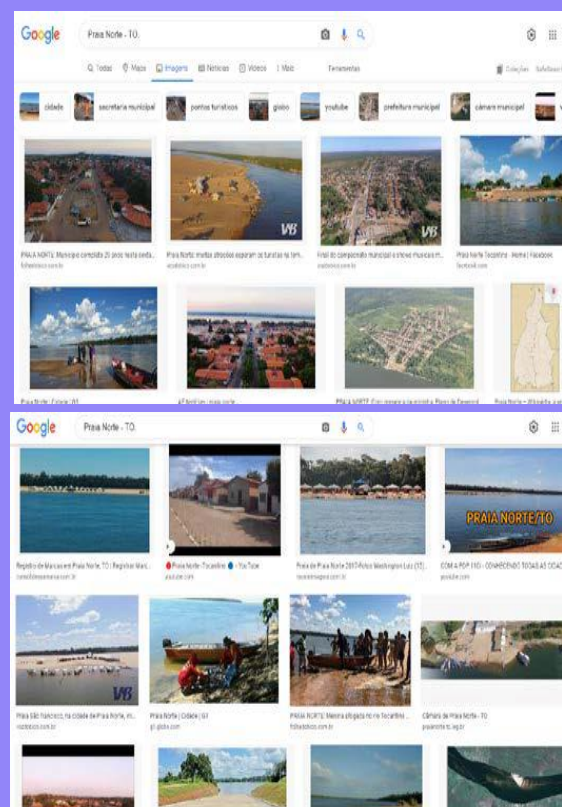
Google

Praia Norte - TO.

Todas Maps Imagens Notícias Vídeos Mais Ferramentas

Coleções SafeSearch

cidade secretaria municipal pontos turísticos globo youtube prefeitura municipal câmara municipal

PRAIA NORTE: Município completa 25 anos nesta sexta...
folhadobico.com.br

Praia Norte: muitas atrações esperam os turistas na tem...
atoabico.com.br

Final do campeonato municipal acontece muita em...
atoabico.com.br

Praia Norte Tocantins - Home | Facebook
facebook.com

Praia Norte | Cidade | G1

AF Notícias - praia norte

PRAIA NORTE: Com menos de um ano da Plano de Desenvol...

Praia Norte – Wikipédia, a e...

Google

Praia Norte - TO.

Registro de Marcas em Praia Norte, TO | Registrar Marc...
consultedemarcasemarcas.com.br

Praia Norte - Tocantins - YouTube
youtube.com

Praia de Praia Norte 2017-Fotos Washington Luiz (12)...
noventaimagens.com.br

PRAIA NORTE/TO

COMO A PDP (10) - CONHECENDO TODAS AS CIDADES
youtube.com

Praia São Francisco, na cidade de Praia Norte, m...
atoabico.com.br

Praia Norte | Cidade | G1
g1.globo.com

PRAIA NORTE: Mesmo afogado no rio Tocantins ...
folhadobico.com.br

Câmara de Praia Norte - TO
praianorte.to.leg.br